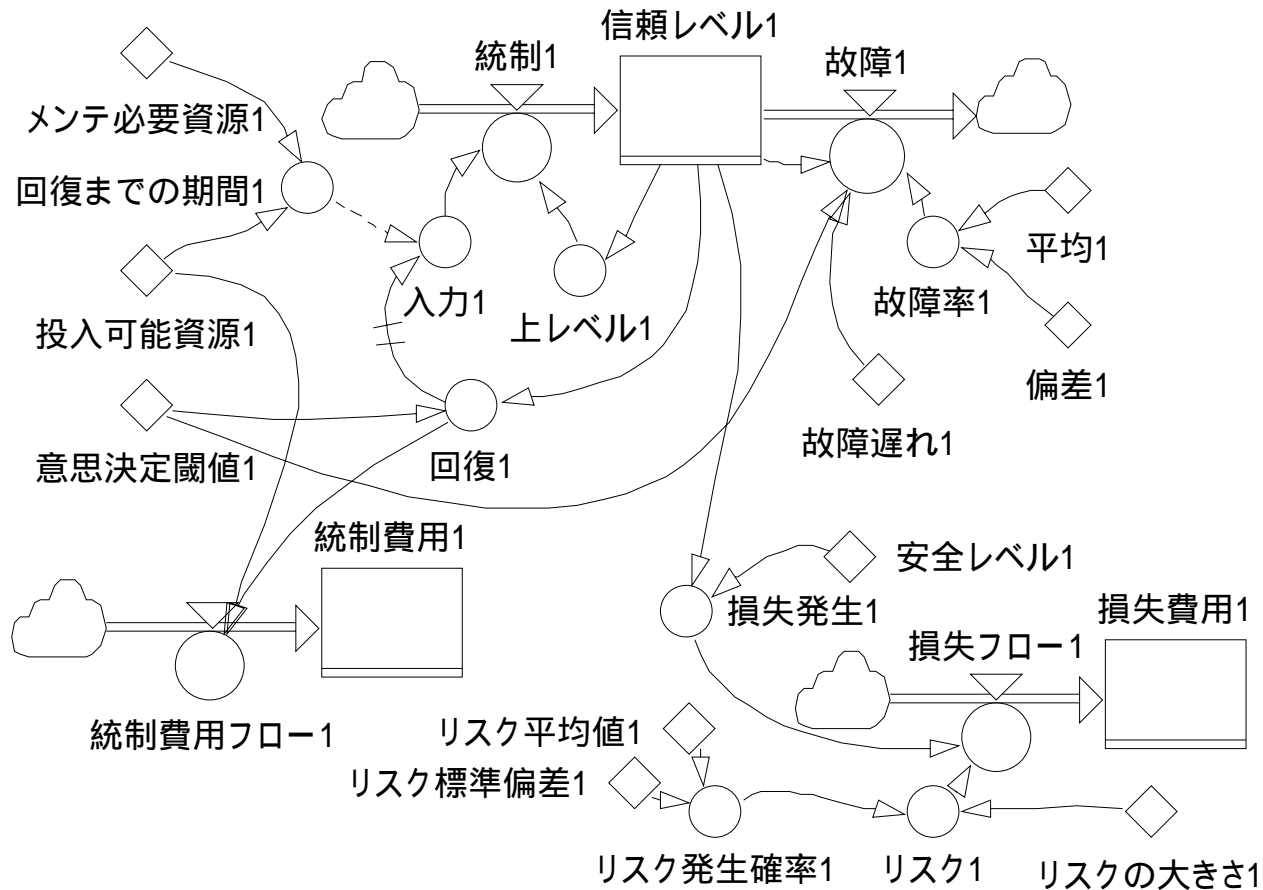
信頼レベル1
統制1
故障1
メンテ必要資源1
回復までの期間1
平均1
故障率1
入力1
上レベル1
投入可能資源1
偏差1
意思決定閾値1
回復1
故障遅れ1
統制費用1
安全レベル1
損失発生1
損失費用1
損失フロー1
統制費用フロー1
リスク平均値1
リスク標準偏差1
リスク発生確率1
リスク1
リスクの大きさ1